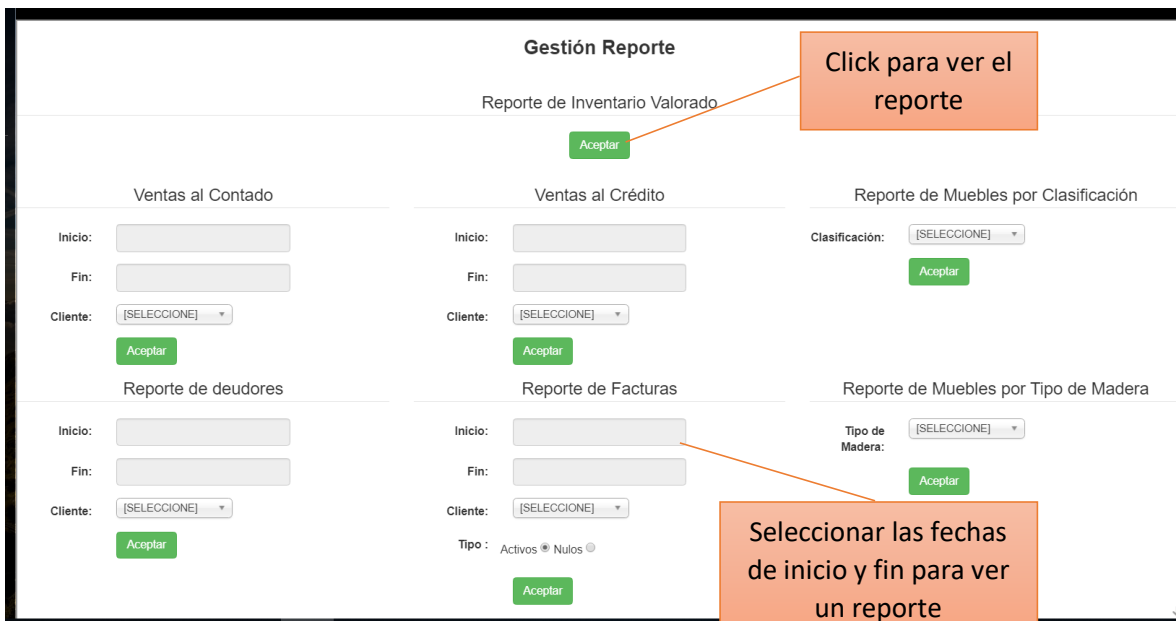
Gestión Reporte

Click para ver el reporte

Reporte de Inventario Valorado

Aceptar

Ventas al Contado

Inicio:

Fin:

Cliente: [SELECCIONE]

Aceptar

Ventas al Crédito

Inicio:

Fin:

Cliente: [SELECCIONE]

Aceptar

Reporte de Muebles por Clasificación

Clasificación: [SELECCIONE]

Aceptar

Reporte de deudores

Inicio:

Fin:

Cliente: [SELECCIONE]

Aceptar

Reporte de Facturas

Inicio:

Fin:

Cliente: [SELECCIONE]

Tipo : Activos Nulos

Aceptar

Reporte de Muebles por Tipo de Madera

Tipo de Madera: [SELECCIONE]

Aceptar

Seleccionar las fechas de inicio y fin para ver un reporte